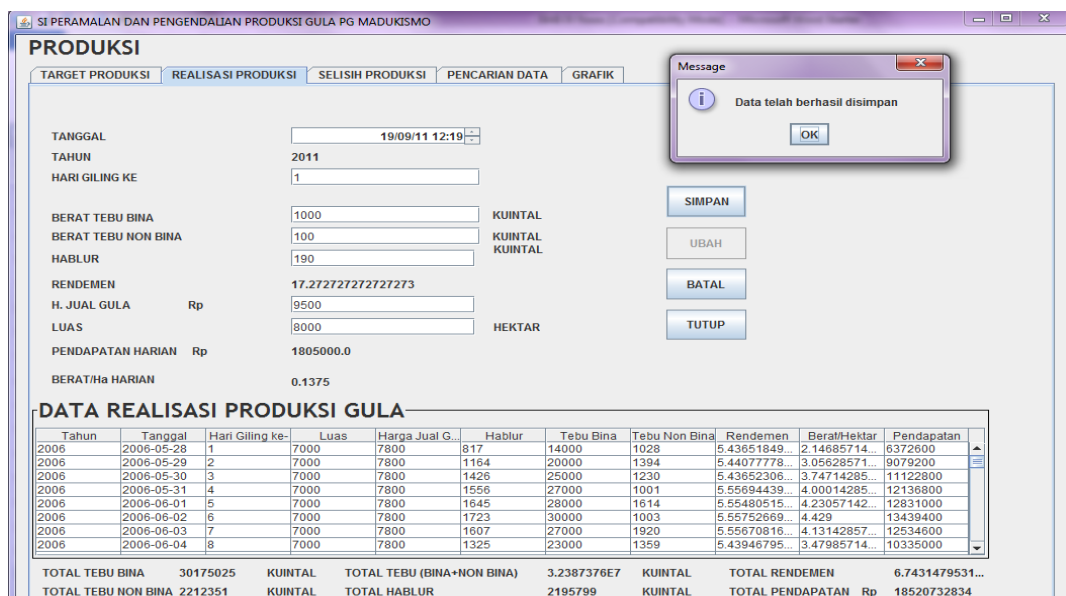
SI PERAMALAN DAN PENGENDALIAN PRODUKSI GULA PG MADUKISMO

PRODUKSI

TARGET PRODUKSI | REALISASI PRODUKSI | SELISIH PRODUKSI | PENCARIAN DATA | GRAFIK

Message
Data telah berhasil disimpan
OK

TANGGAL 19/09/11 12:19
TAHUN 2011
HARI GILING KE 1

BERAT TEBU BINA 1000 KUINTAL
BERAT TEBU NON BINA 100 KUINTAL
HABLUR 190 KUINTAL

RENDEMEN 17.272727272727273
H. JUAL GULA Rp 9500
LUAS 8000 HEKTAR
PENDAPATAN HARIAN Rp 1805000.0

BERAT/Ha HARIAN 0.1375

SIMPAN
UBAH
BATAL
TUTUP

DATA REALISASI PRODUKSI GULA

| Tahun | Tanggal | Hari Giling ke- | Luas | Harga Jual G... | Hablur | Tebu Bina | Tebu Non Bina | Rendemen | Berat/Hektar | Pendapatan |
|---|---|---|---|---|---|---|---|---|---|---|
| 2006 | 2006-05-28 | 1 | 7000 | 7800 | 817 | 14000 | 1028 | 5.43651849... | 2.14685714... | 6372600 |
| 2006 | 2006-05-29 | 2 | 7000 | 7800 | 1164 | 20000 | 1394 | 5.44077778... | 3.05628571... | 9079200 |
| 2006 | 2006-05-30 | 3 | 7000 | 7800 | 1426 | 25000 | 1230 | 5.43652306... | 3.74714285... | 11122800 |
| 2006 | 2006-05-31 | 4 | 7000 | 7800 | 1556 | 27000 | 1001 | 5.55694439... | 4.00014285... | 12136800 |
| 2006 | 2006-06-01 | 5 | 7000 | 7800 | 1645 | 28000 | 1614 | 5.55480515... | 4.23057142... | 12831000 |
| 2006 | 2006-06-02 | 6 | 7000 | 7800 | 1723 | 30000 | 1003 | 5.55752669... | 4.429 | 13439400 |
| 2006 | 2006-06-03 | 7 | 7000 | 7800 | 1607 | 27000 | 1920 | 5.55670816... | 4.13142857... | 12534600 |
| 2006 | 2006-06-04 | 8 | 7000 | 7800 | 1325 | 23000 | 1359 | 5.43946795... | 3.47985714... | 10335000 |

TOTAL TEBU BINA 30175025 KUINTAL TOTAL TEBU (BINA+NON BINA) 3.2387376E7 KUINTAL TOTAL RENDEMEN 6.7431479531...
TOTAL TEBU NON BINA 2212351 KUINTAL TOTAL HABLUR 2195799 KUINTAL TOTAL PENDAPATAN Rp 18520732834